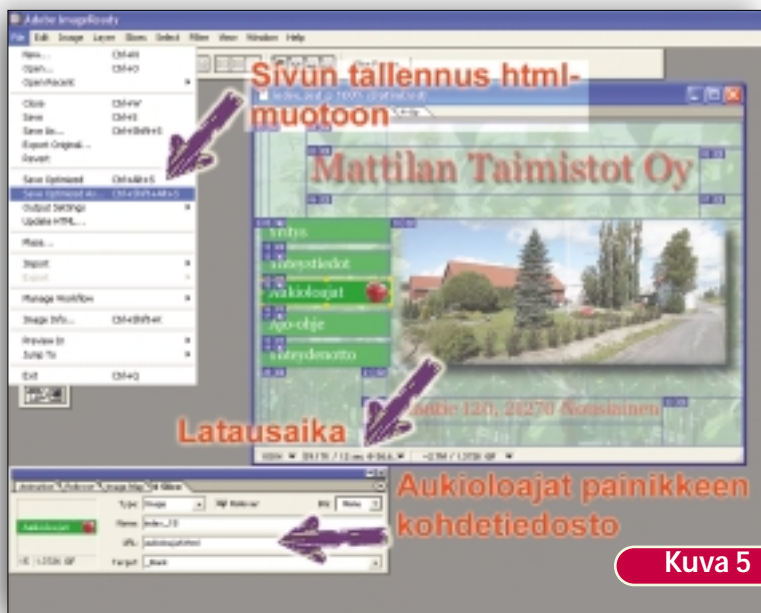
Adobe ImageReady

File Edit Image Layer Slices Select Filter View Window Help

New... Ctrl+N
Open... Ctrl+O
Open Recent
Close Ctrl+W
Save Ctrl+S
Save As... Ctrl+Shift+S
Export Original...
Revert
Save Optimized Ctrl+Alt+S
Save Optimized As... Ctrl+Shift+Alt+S
Output Settings
Update HTML...
Place...
Import
Export
Manage Workflow
Image Info... Ctrl+Shift+K
Preview In
Jump To
Exit Ctrl+Q

Sivun tallennus html-muotoon

Mattilan Taimistot Oy

Etusivu
Yhteystiedot
Aukioloajat
Ajo-ohje
Yhteydenotto

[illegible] 12, 24270 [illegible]

Latausaika

Aukioloajat painikkeen kohdetiedosto

Type: Image
Name: index_10
URL: aukioloajat.html
Target: _blank

Aukioloajat

Kuva 5